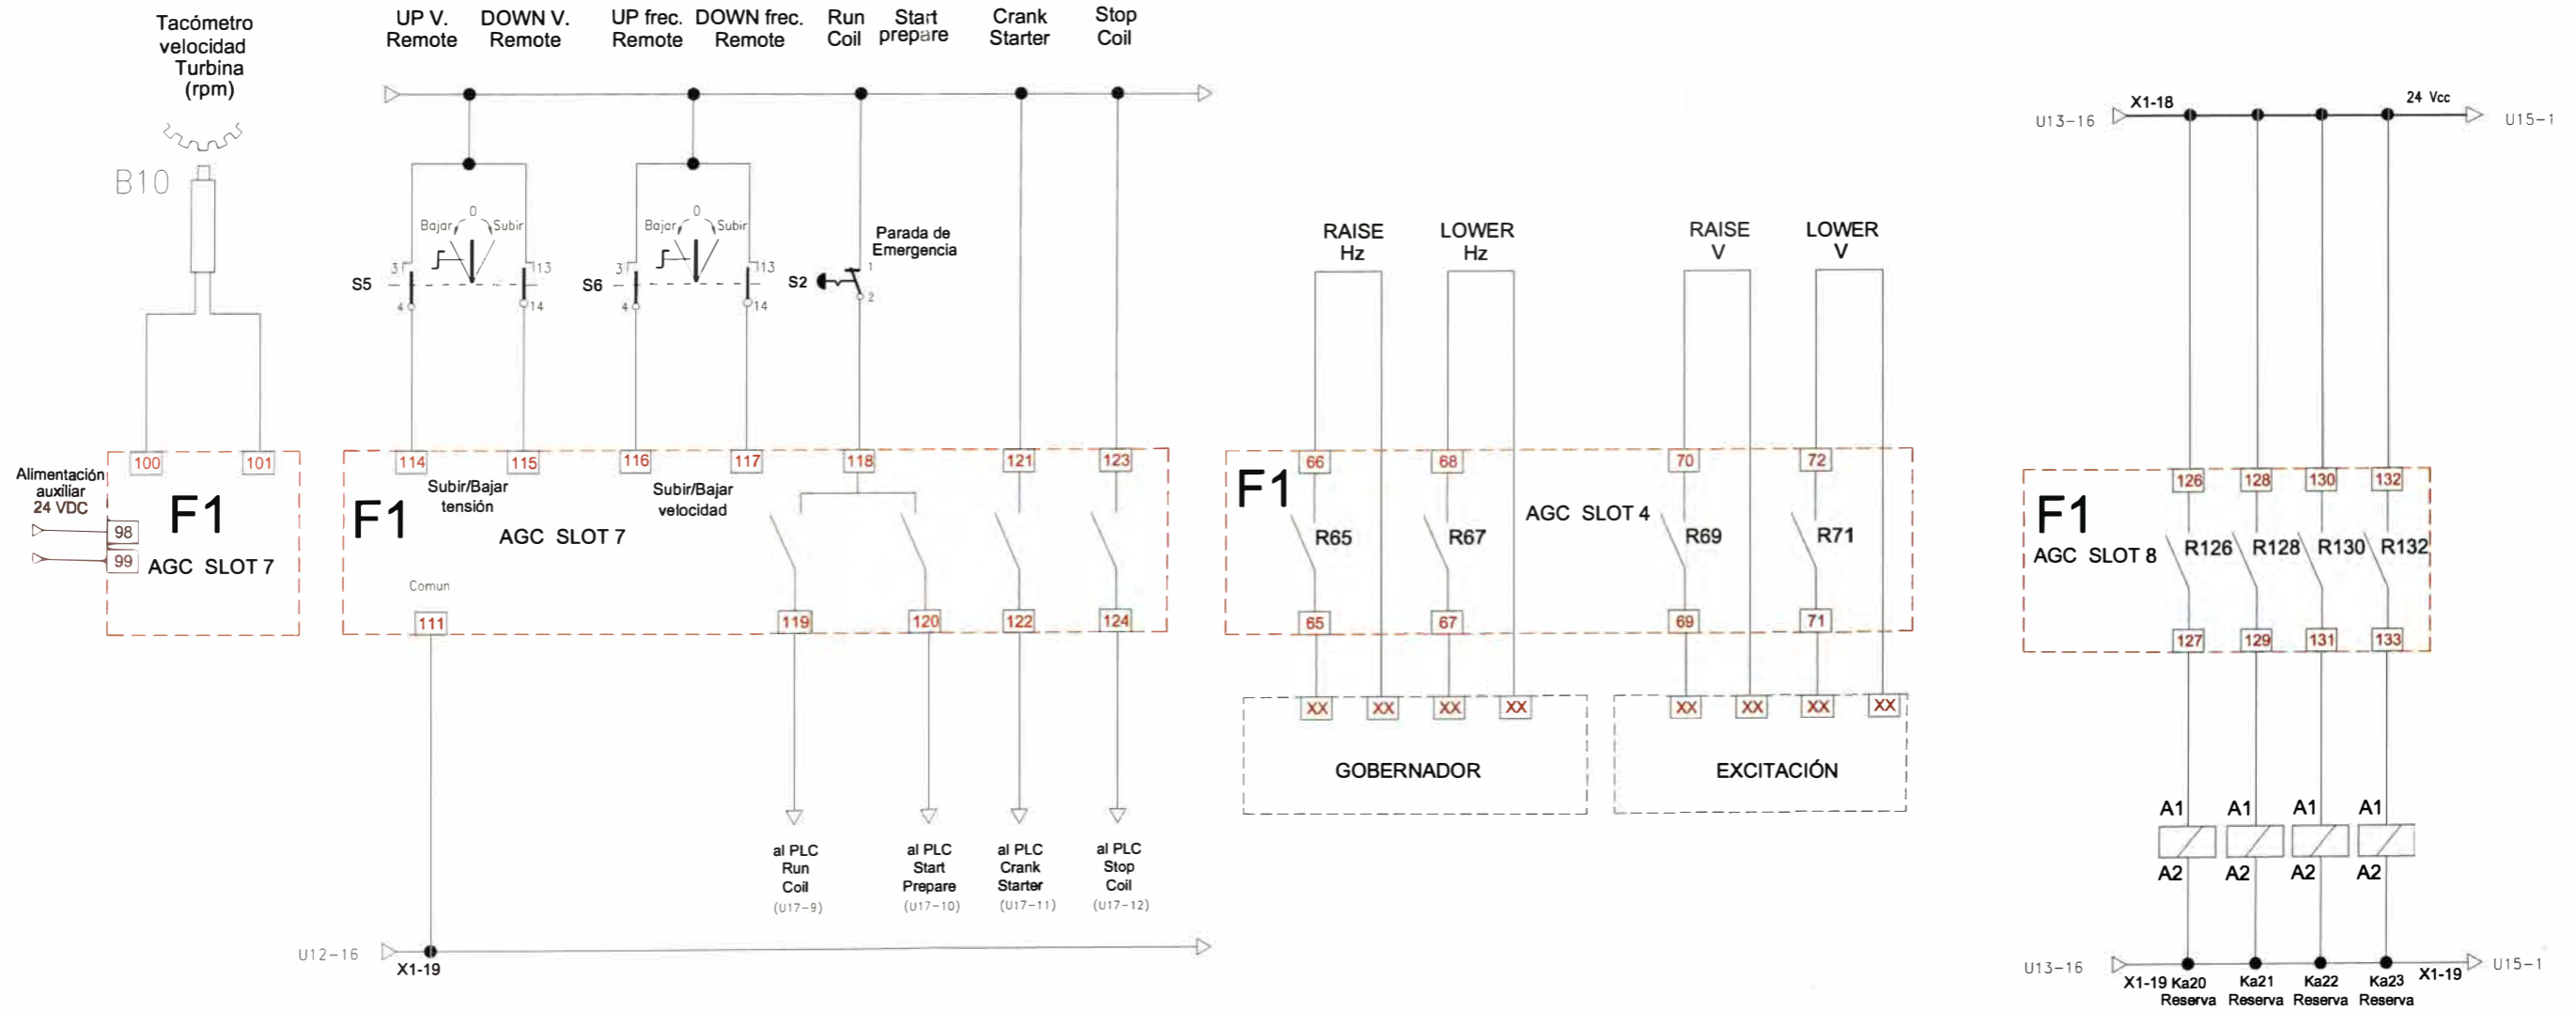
Tacómetro velocidad Turbina (rpm)

B10

UP V. Remote
DOWN V. Remote
UP frec. Remote
DOWN frec. Remote
Run Coil
Start prepare
Crank Starter
Stop Coil

Bajar 0 Subir
3 13
S5
4 14

Bajar 0 Subir
3 13
S6
4 14

Parada de Emergencia
S2 1 2

Alimentación auxiliar 24 VDC
98
99
100
101
F1
AGC SLOT 7

114
115
116
117
118
121
123
F1
Subir/Bajar tensión
Subir/Bajar velocidad
AGC SLOT 7
Comun
111
119
120
122
124

al PLC Run Coil (U17-9)
al PLC Start Prepare (U17-10)
al PLC Crank Starter (U17-11)
al PLC Stop Coil (U17-12)

U12-16
X1-19

RAISE Hz
LOWER Hz
RAISE V
LOWER V
F1
66
68
70
72
AGC SLOT 4
R65
R67
R69
R71
65
67
69
71
XX
XX
XX
XX
XX
XX
XX
XX
GOBERNADOR
EXCITACIÓN

U13-16
X1-18
24 Vcc
U15-1
F1
AGC SLOT 8
126
128
130
132
R126
R128
R130
R132
127
129
131
133
A1
A1
A1
A1
A2
A2
A2
A2
U13-16
X1-19 Ka20 Reserva
Ka21 Reserva
Ka22 Reserva
Ka23 Reserva
X1-19
U15-1